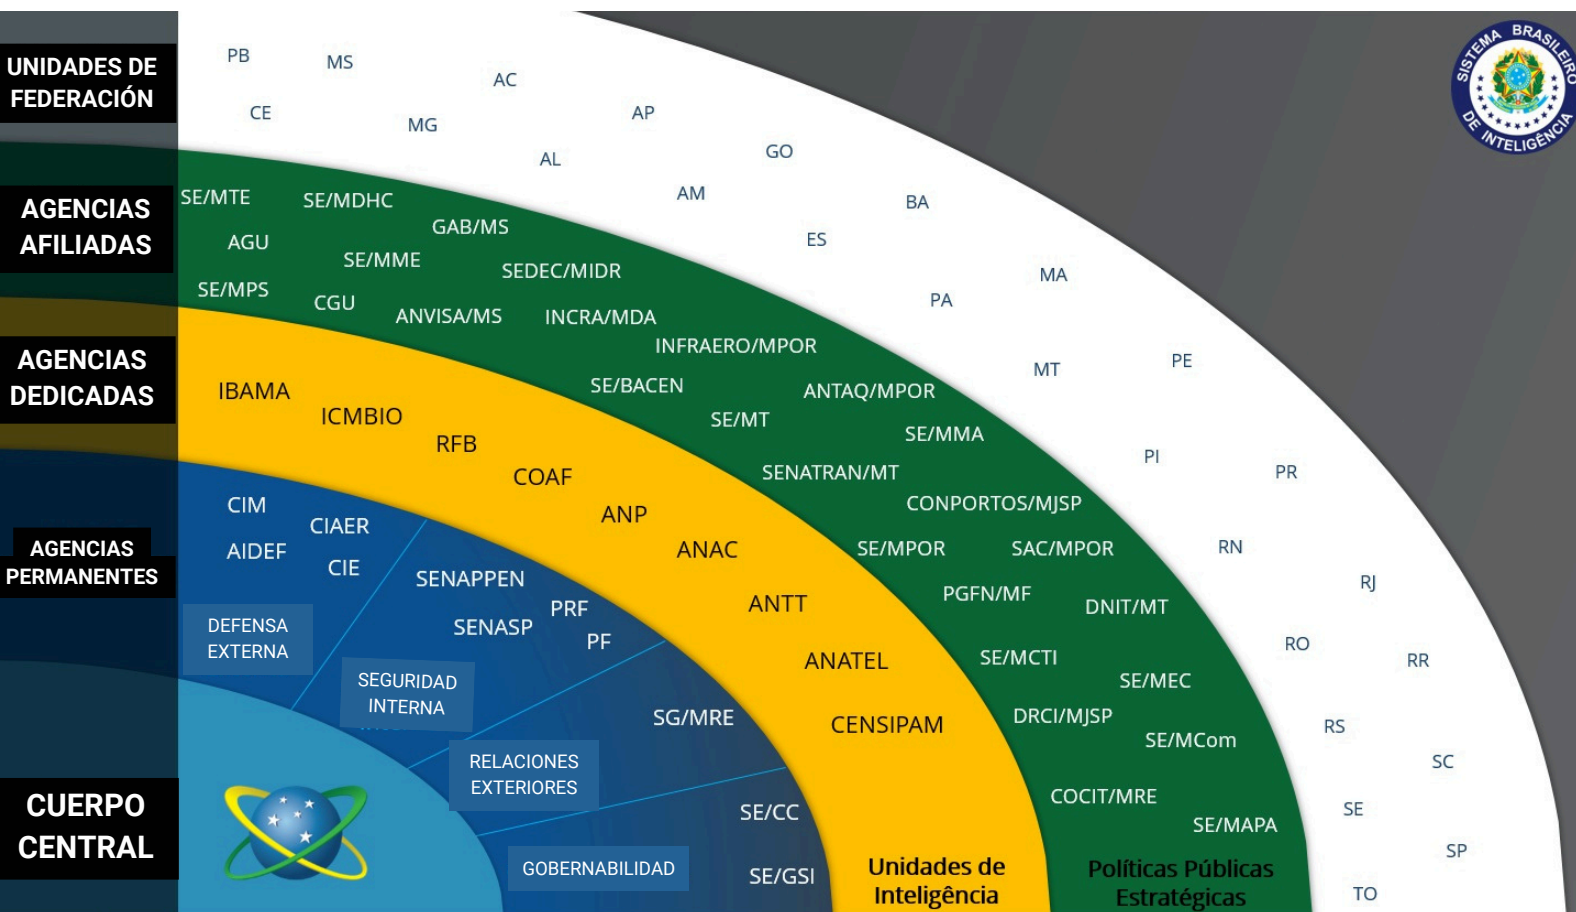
UNIDADES DE FEDERACIÓN

AGENCIAS AFILIADAS

AGENCIAS DEDICADAS

AGENCIAS PERMANENTES

CUERPO CENTRAL

SISTEMA BRASILEIRO DE INTELIGÊNCIA

PB MS AC CE MG AP AL GO AM BA ES MA PA MT PE PI PR RN RJ RO RR RS SC SE SP TO

SE/MTE SE/MDHC GAB/MS AGU SE/MME SEDEC/MIDR SE/MPS CGU ANVISA/MS INCRA/MDA INFRAERO/MPOR SE/BACEN ANTAQ/MPOR SE/MT SE/MMA SENATRAN/MT CONPORTOS/MJSP SE/MPOR SAC/MPOR PGFN/MF DNIT/MT SE/MCTI SE/MEC DRCI/MJSP SE/MCom COCIT/MRE SE/MAPA

Políticas Públicas Estratégicas

IBAMA ICMBIO RFB COAF ANP ANAC ANTT ANATEL CENSIPAM

Unidades de Inteligência

CIM CIAER AIDEF CIE SENAPPEN PRF SENASP PF SG/MRE SE/CC SE/GSI

DEFENSA EXTERNA

SEGURIDAD INTERNA

RELACIONES EXTERIORES

GOBERNABILIDAD